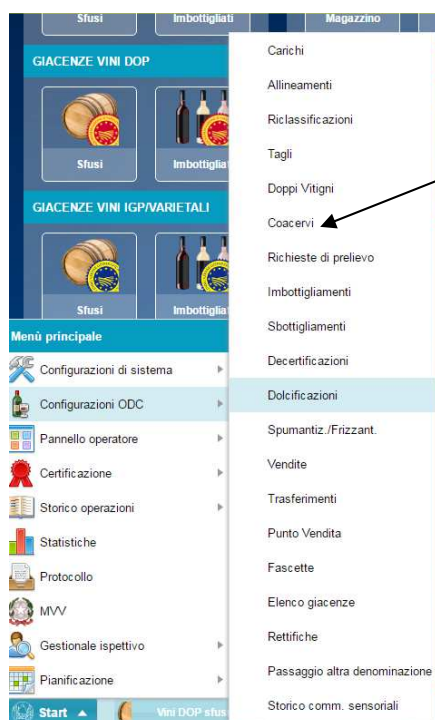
Sfusi
Imbottigliati
Magazzino

GIACENZE VINI DOP

Sfusi
Imbottigliati

GIACENZE VINI IGP/VARIETALI

Sfusi
Imbottigliati

Menù principale

Configurazioni di sistema
Configurazioni ODC
Pannello operatore
Certificazione
Storico operazioni
Statistiche
Protocollo
MVV
Gestionale ispettivo
Pianificazione

Start
Vini DOP sfusi

Carichi
Allineamenti
Riclassificazioni
Tagli
Doppi Vitigni
Coacervi
Richieste di prelievo
Imbottigliamenti
Sbottigliamenti
Decertificazioni
Dolcificazioni
Spumantiz./Frizzant.
Vendite
Trasferimenti
Punto Vendita
Fascette
Elenco giacenze
Rettifiche
Passaggio altra denominazione
Storico comm. sensoriali